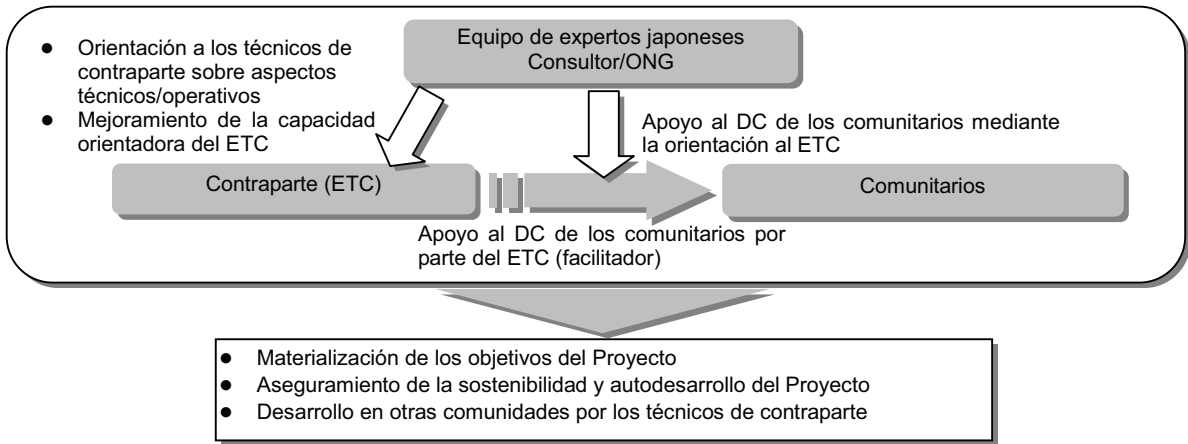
- Orientación a los técnicos de contraparte sobre aspectos técnicos/operativos
- Mejoramiento de la capacidad orientadora del ETC

Equipo de expertos japoneses
Consultor/ONG

Apoyo al DC de los comunitarios mediante la orientación al ETC

Contraparte (ETC)

Comunitarios

Apoyo al DC de los comunitarios por parte del ETC (facilitador)

- Materialización de los objetivos del Proyecto
- Aseguramiento de la sostenibilidad y autodesarrollo del Proyecto
- Desarrollo en otras comunidades por los técnicos de contraparte